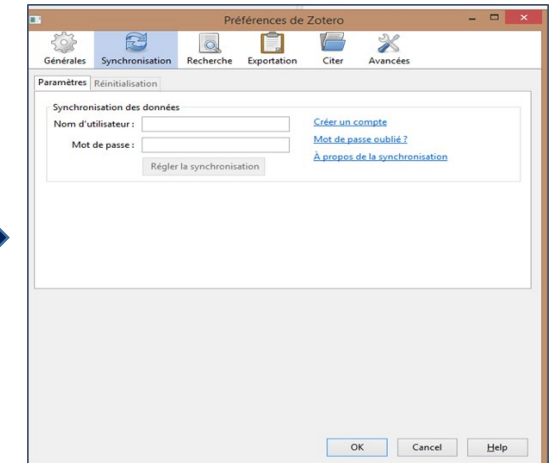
Préférences de Zotero

Générales Synchronisation Recherche Exportation Citer Avancées

Paramètres Réinitialisation

Synchronisation des données

Nom d'utilisateur :

Mot de passe :

Régler la synchronisation

Créer un compte

Mot de passe oublié ?

À propos de la synchronisation

OK Cancel Help